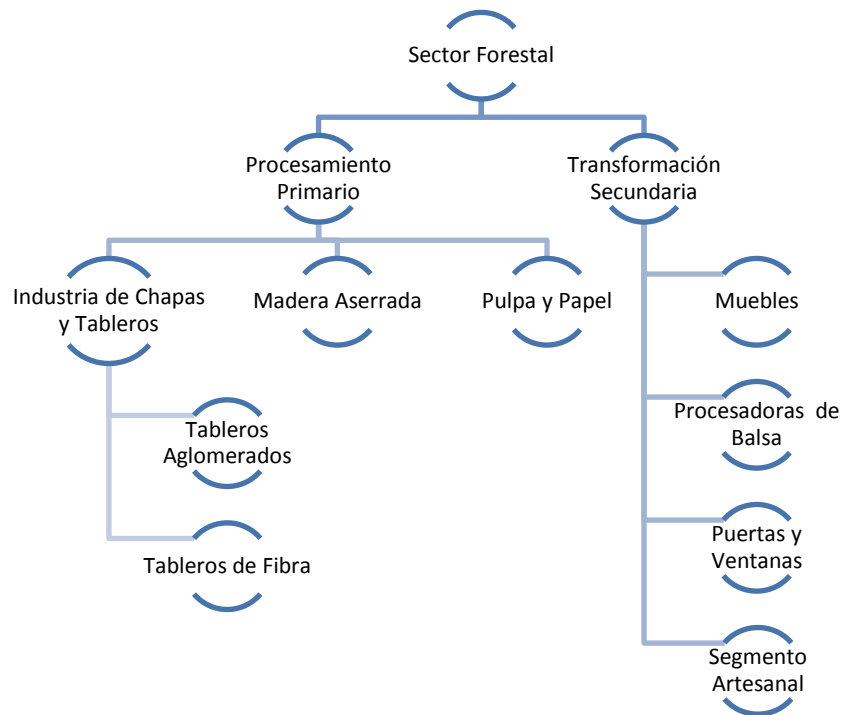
Sector Forestal

Procesamiento Primario

Transformación Secundaria

Industria de Chapas y Tableros

Madera Aserrada

Pulpa y Papel

Tableros Aglomerados

Tableros de Fibra

Muebles

Procesadoras de Balsa

Puertas y Ventanas

Segmento Artesanal